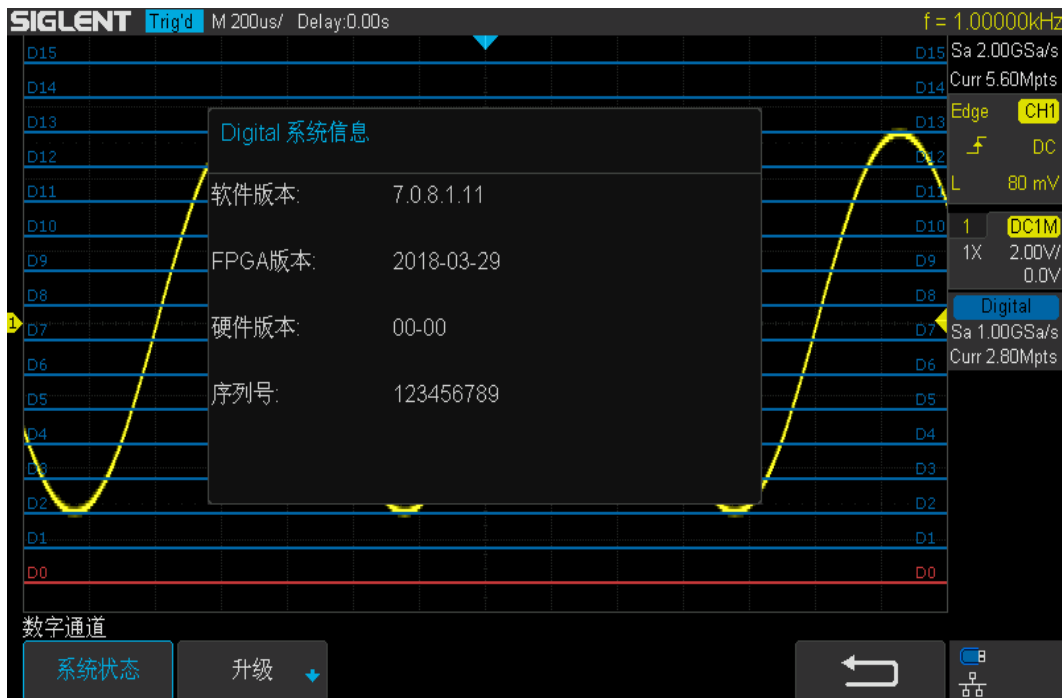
SIGLENT Trig'd M 200us/ Delay:0.00s f = 1.00000kHz

D15 D15 Sa 2.00GSa/s
D14 D14 Curr 5.60Mpts
D13 D13 Edge CH1
D12 D12 DC
D11 D11 L 80 mV
D10 D10 1 DC1M
D9 D9 1X 2.00V/
0.0V
D8 D8 Digital
D7 D7 Sa 1.00GSa/s
D6 D6 Curr 2.80Mpts
D5 D5
D4 D4
D3 D3
D2 D2
D1 D1
D0 D0

Digital 系统信息

软件版本: 7.0.8.1.11

FPGA版本: 2018-03-29

硬件版本: 00-00

序列号: 123456789

数字通道

系统状态

升级